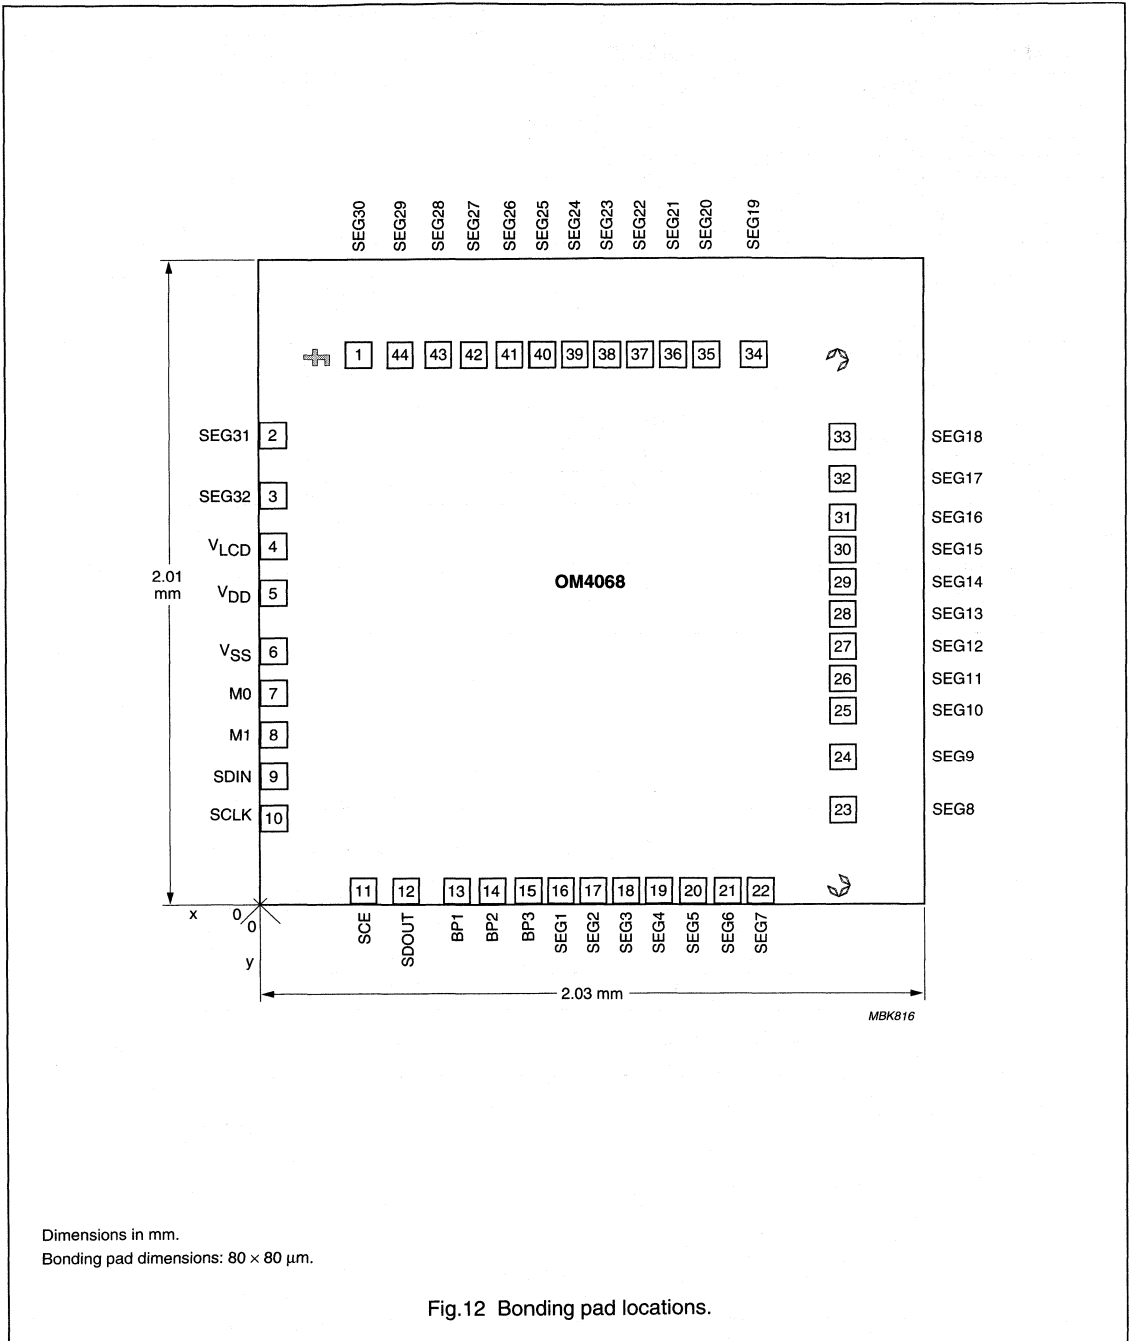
SEG30 SEG29 SEG28 SEG27 SEG26 SEG25 SEG24 SEG23 SEG22 SEG21 SEG20 SEG19

1 44 43 42 41 40 39 38 37 36 35 34

SEG31 2
SEG32 3
$V_{LCD}$ 4
2.01 mm
$V_{DD}$ 5
$V_{SS}$ 6
M0 7
M1 8
SDIN 9
SCLK 10

OM4068

33 SEG18
32 SEG17
31 SEG16
30 SEG15
29 SEG14
28 SEG13
27 SEG12
26 SEG11
25 SEG10
24 SEG9
23 SEG8

11 12 13 14 15 16 17 18 19 20 21 22

x 0 0 y

SCE SDOUT BP1 BP2 BP3 SEG1 SEG2 SEG3 SEG4 SEG5 SEG6 SEG7

2.03 mm

MBK816

Dimensions in mm.
Bonding pad dimensions: $80 \times 80$ µm.

Fig.12 Bonding pad locations.